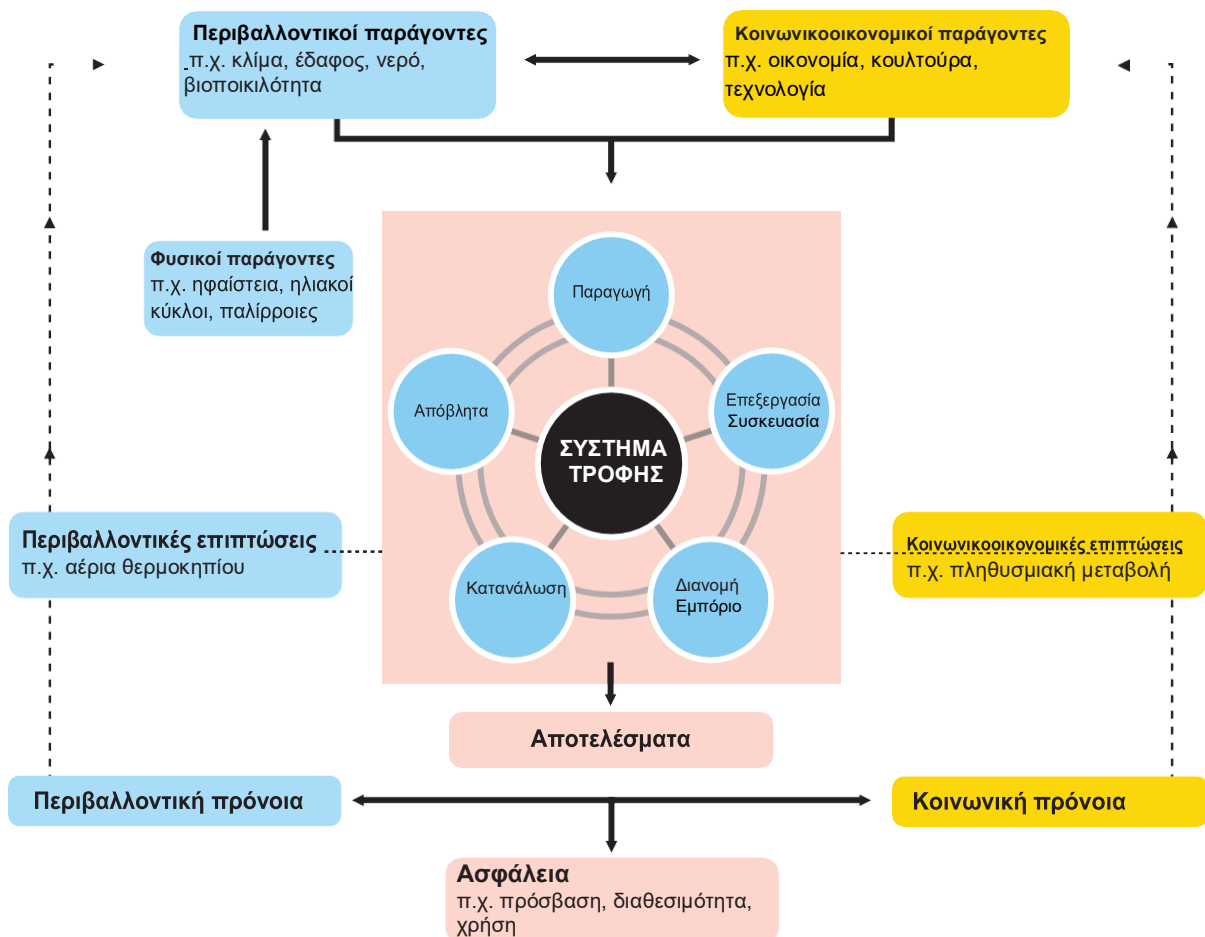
Περιβαλλοντικοί παράγοντες
π.χ. κλίμα, έδαφος, νερό, βιοποικιλότητα

Κοινωνικοοικονομικοί παράγοντες
π.χ. οικονομία, κουλτούρα, τεχνολογία

Φυσικοί παράγοντες
π.χ. ηφαίστεια, ηλιακοί κύκλοι, παλίρροιες

Παραγωγή

Απόβλητα

Επεξεργασία
Συσκευασία

ΣΥΣΤΗΜΑ ΤΡΟΦΗΣ

Περιβαλλοντικές επιπτώσεις
π.χ. αέρια θερμοκηπίου

Κοινωνικοοικονομικές επιπτώσεις
π.χ. πληθυσμιακή μεταβολή

Κατανάλωση

Διανομή
Εμπόριο

Αποτελέσματα

Περιβαλλοντική πρόνοια

Κοινωνική πρόνοια

Ασφάλεια
π.χ. πρόσβαση, διαθεσιμότητα, χρήση